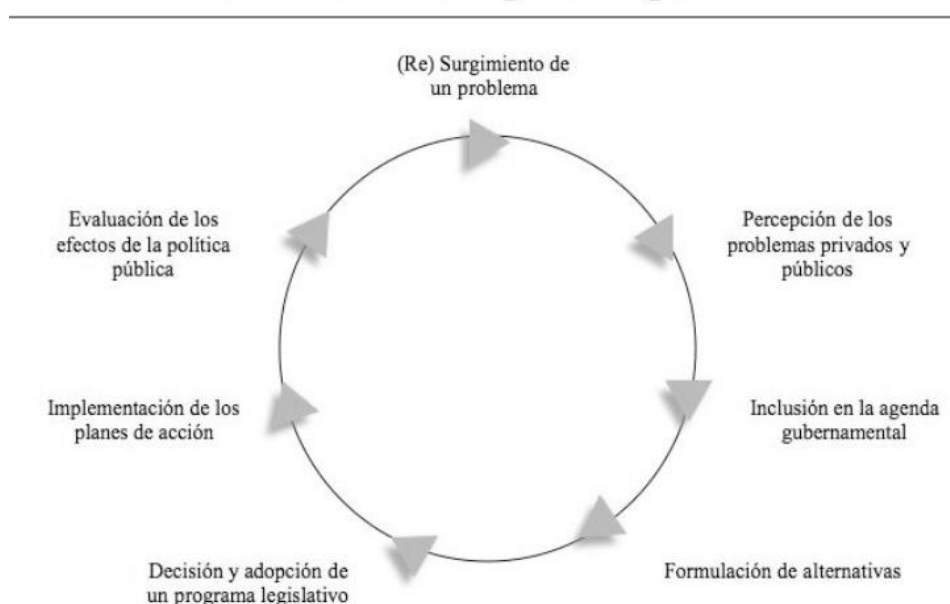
(Re) Surgimiento de un problema

Percepción de los problemas privados y públicos

Inclusión en la agenda gubernamental

Formulación de alternativas

Decisión y adopción de un programa legislativo

Implementación de los planes de acción

Evaluación de los efectos de la política pública